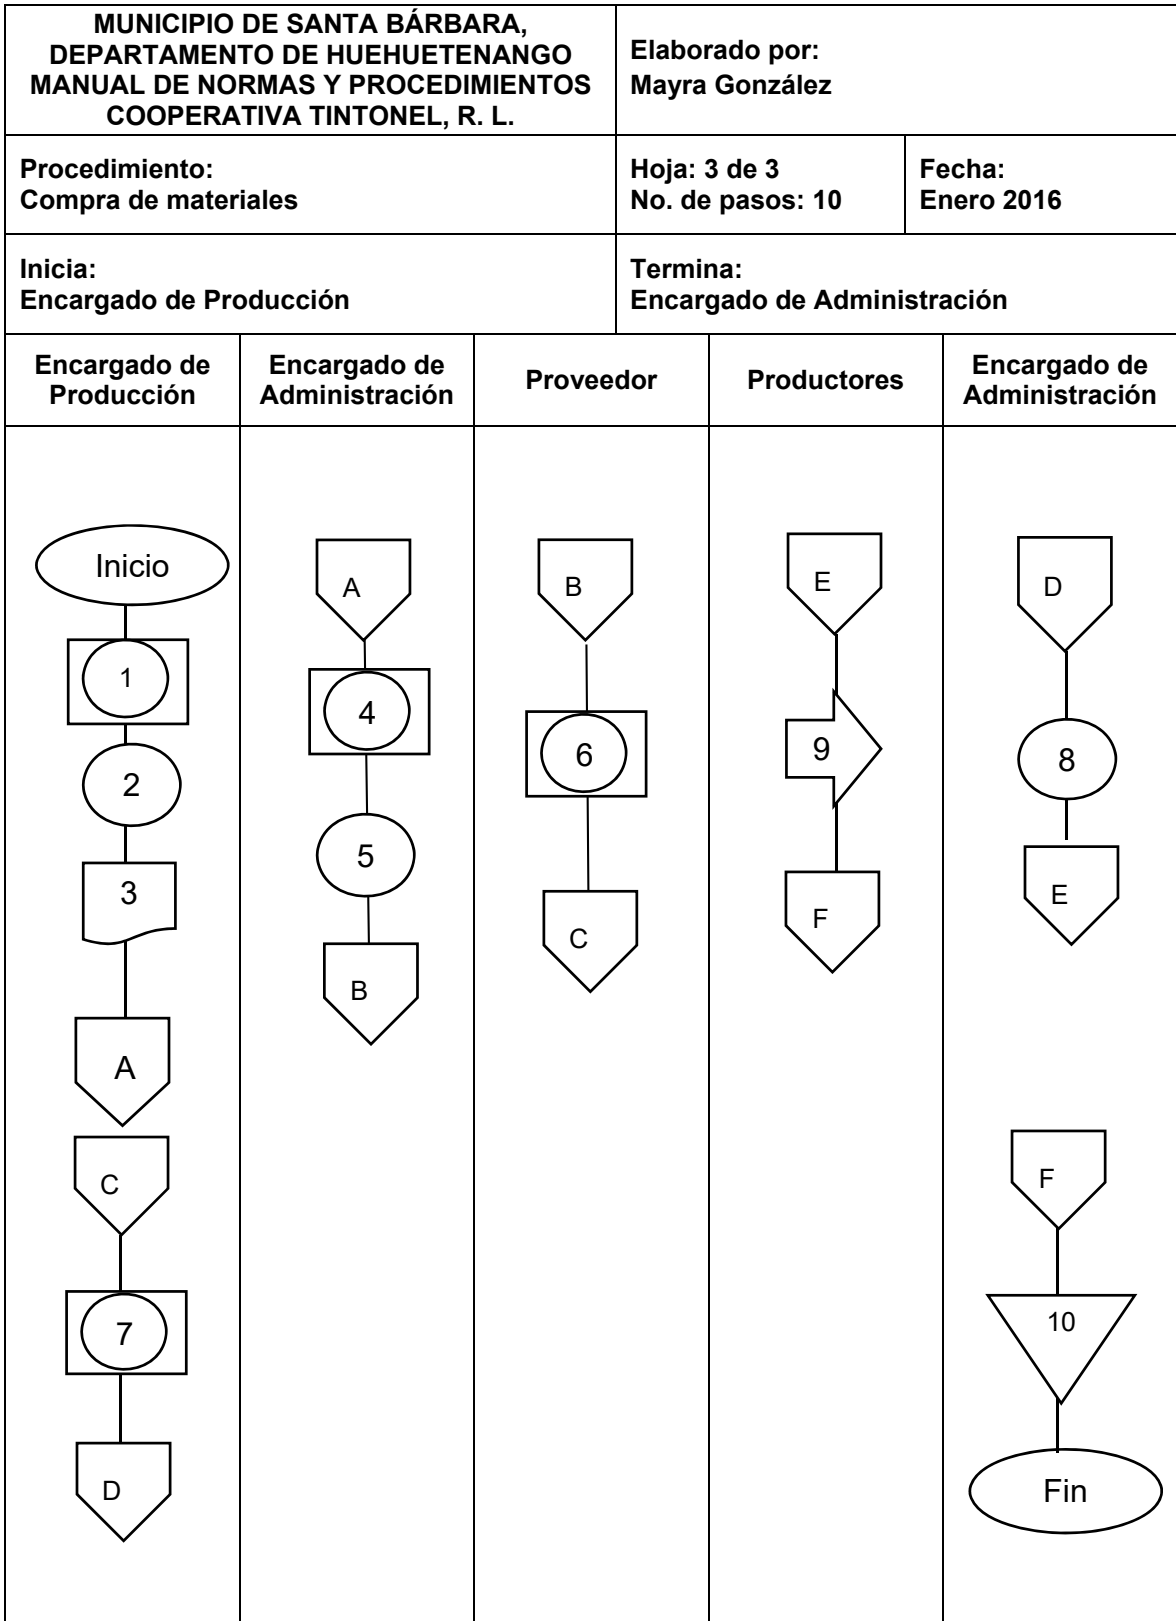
MUNICIPIO DE SANTA BÁRBARA, DEPARTAMENTO DE HUEHUETENANGO MANUAL DE NORMAS Y PROCEDIMIENTOS COOPERATIVA TINTONEL, R. L.

Elaborado por: Mayra González

Procedimiento: Compra de materiales

Hoja: 3 de 3
No. de pasos: 10

Fecha: Enero 2016

Inicia: Encargado de Producción

Termina: Encargado de Administración

| Encargado de Producción | Encargado de Administración | Proveedor | Productores | Encargado de Administración |
|---|---|---|---|---|
| Inicio, 1, 2, 3, A, C, 7, D | A, 4, 5, B | B, 6, C | E, 9, F | D, 8, E, F, 10, Fin |